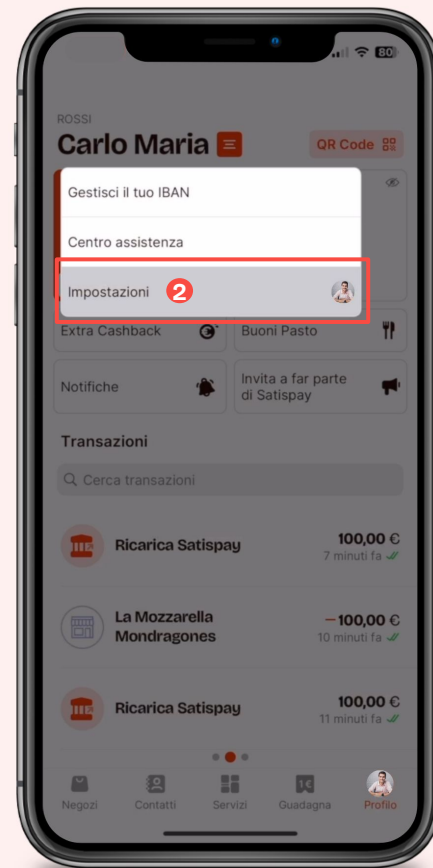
80

ROSSI
Carlo Maria

QR Code

Gestisci il tuo IBAN

Centro assistenza

Impostazioni 2

Extra Cashback

Buoni Pasto

Notifiche

Invita a far parte di Satispay

Transazioni

Cerca transazioni

Ricarica Satispay
100,00 €
7 minuti fa

La Mozzarella Mondragones
−100,00 €
10 minuti fa

Ricarica Satispay
100,00 €
11 minuti fa

Negozi
Contatti
Servizi
Guadagna
Profilo